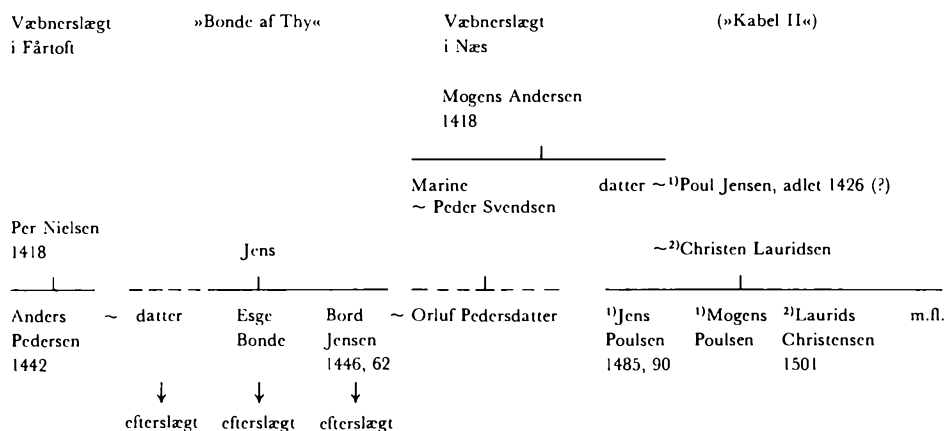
Væbnerslægt i Fårtoft

»Bonde af Thy«

Væbnerslægt i Næs

(»Kabel II«)

Mogens Andersen
1418

Marine
~ Peder Svendsen

datter ~$^{1)}$Poul Jensen, adlet 1426 (?)

~$^{2)}$Christen Lauridsen

Per Nielsen
1418

Jens

Anders Pedersen 1442 ~ datter

Esge Bonde

Bord Jensen 1446, 62 ~ Orluf Pedersdatter

$^{1)}$Jens Poulsen 1485, 90

$^{1)}$Mogens Poulsen

$^{2)}$Laurids Christensen 1501

m.fl.

efterslægt

efterslægt

efterslægt